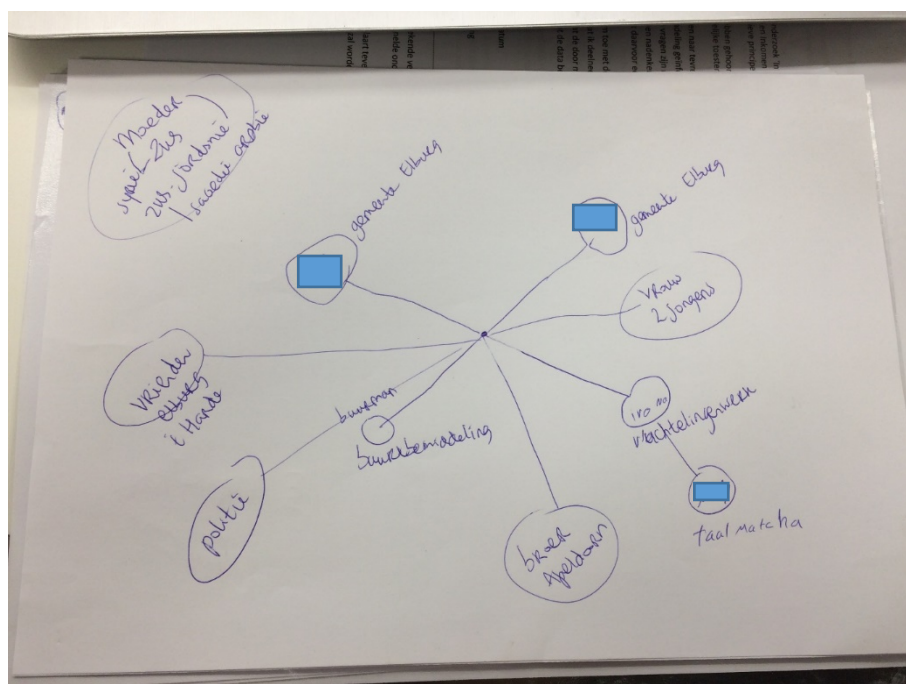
Moeder
Syrië Zus
Zus Jordanië
Saoedi Arabië

gemeente Elburg

gemeente Elburg

Vrouw
2 Jongens

Vrienden
~~Elburg~~
't Harde

buurman
Buurtbemiddeling

VVO NO
vluchtelingenwerk

taal match

politie

broer
Apeldoorn

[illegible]